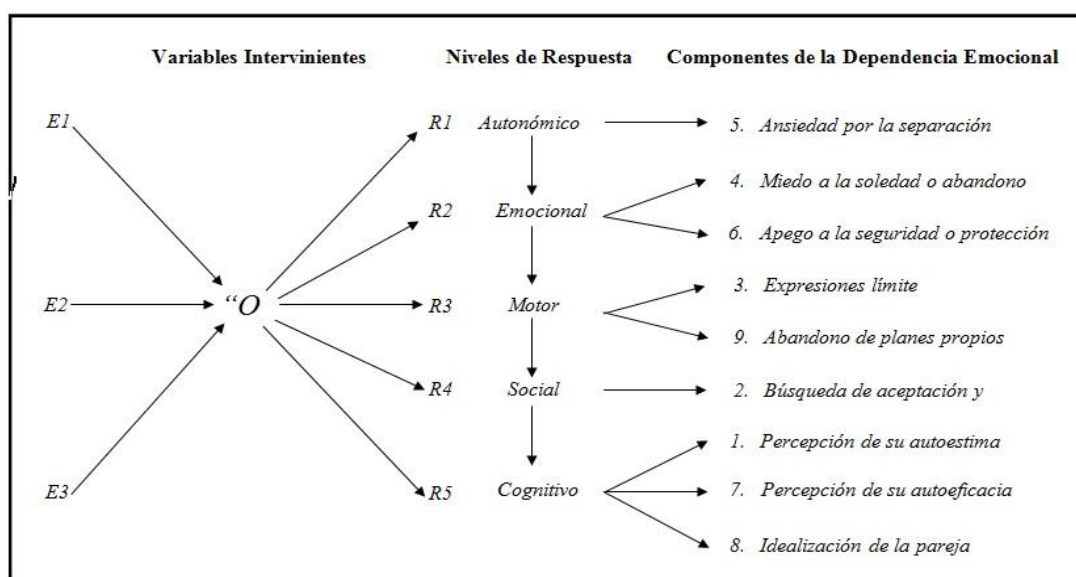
Variables Intervinientes

Niveles de Respuesta

Componentes de la Dependencia Emocional

E1

E2

E3

"O

R1 Autonómico

R2 Emocional

R3 Motor

R4 Social

R5 Cognitivo

5. Ansiedad por la separación

4. Miedo a la soledad o abandono

6. Apego a la seguridad o protección

3. Expresiones límite

9. Abandono de planes propios

2. Búsqueda de aceptación y

1. Percepción de su autoestima

7. Percepción de su autoeficacia

8. Idealización de la pareja